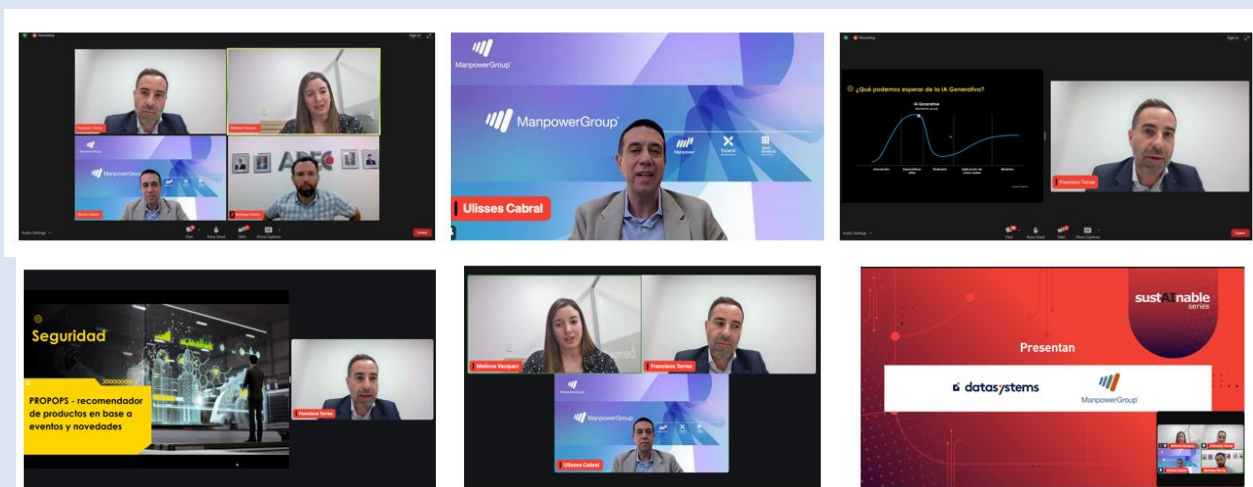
Recording

Francisco Torres

Melinna Vazquez

ManpowerGroup

ManpowerGroup

Ulisses Cabral

APEC

Santiago Fuertes

ManpowerGroup

ManpowerGroup

Manpower

Experis

Ulisses Cabral

¿Qué podemos esperar de la IA Generativa?

IA Generativa

Francisco Torres

Seguridad

PROPOPS - recomendador de productos en base a eventos y novedades

Francisco Torres

Melinna Vazquez

Francisco Torres

ManpowerGroup

ManpowerGroup

Ulisses Cabral

sustAInable series

Presentan

datasystems

ManpowerGroup